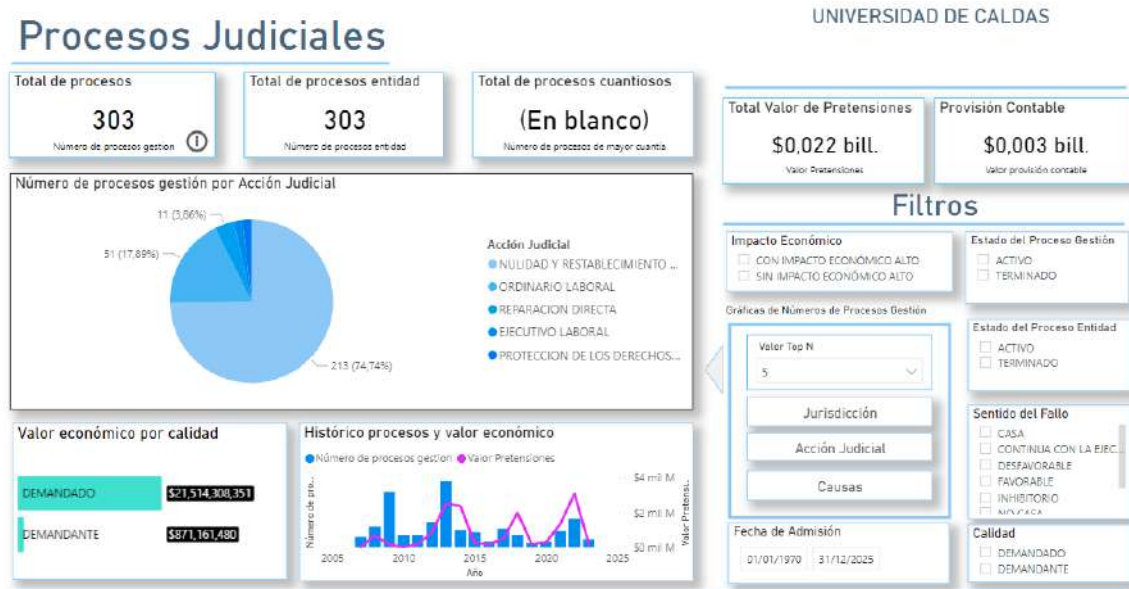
Procesos Judiciales

UNIVERSIDAD DE CALDAS

Total de procesos
303
Número de procesos gestion

Total de procesos entidad
303
Número de procesos entidad

Total de procesos cuantiosos
(En blanco)
Número de procesos de mayor cuantía

Total Valor de Pretensiones
$0,022 bill.
Valor Pretensiones

Provisión Contable
$0,003 bill.
Valor provisión contable

Número de procesos gestión por Acción Judicial

11 (3,86%)
51 (17,89%)
213 (74,74%)

Acción Judicial
NULIDAD Y RESTABLECIMIENTO ...
ORDINARIO LABORAL
REPARACION DIRECTA
EJECUTIVO LABORAL
PROTECCION DE LOS DERECHOS...

Filtros

Impacto Económico
CON IMPACTO ECONÓMICO ALTO
SIN IMPACTO ECONÓMICO ALTO

Estado del Proceso Gestión
ACTIVO
TERMINADO

Gráficas de Números de Procesos Gestión

Valor Top N
5

Jurisdicción
Acción Judicial
Causas

Estado del Proceso Entidad
ACTIVO
TERMINADO

Sentido del Fallo
CASA
CONTINUA CON LA EJEC...
DESFAVORABLE
FAVORABLE
INHIBITORIO
NO CASA

Valor económico por calidad
DEMANDADO $21,514,308,351
DEMANDANTE $871,161,480

Histórico procesos y valor económico
Número de procesos gestion
Valor Pretensiones
Número de pro...
Valor Pretensi...
$4 mil M
$2 mil M
$0 mil M
2005 2010 2015 2020 2025
Año

Fecha de Admisión
01/01/1970 31/12/2025

Calidad
DEMANDADO
DEMANDANTE